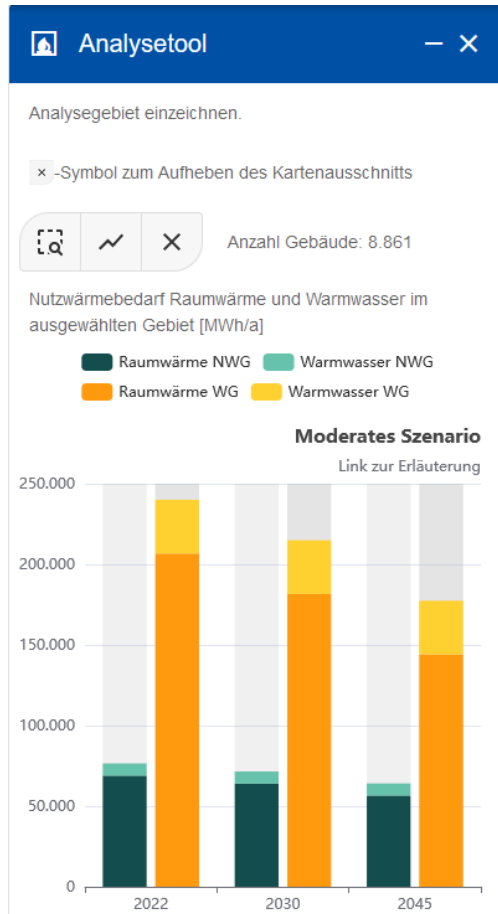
Analysetool

Analysegebiet einzeichnen.

× -Symbol zum Aufheben des Kartenausschnitts

Anzahl Gebäude: 8.861

Nutzwärmebedarf Raumwärme und Warmwasser im ausgewählten Gebiet [MWh/a]

Raumwärme NWG
Warmwasser NWG
Raumwärme WG
Warmwasser WG

Moderates Szenario

Link zur Erläuterung

250.000
200.000
150.000
100.000
50.000
0

2022
2030
2045